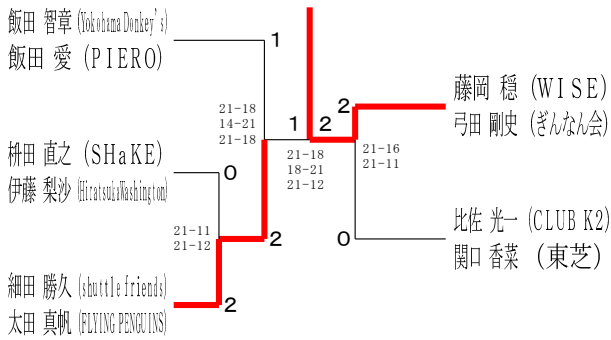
飯田 智章 (Yokohama Donkey's)
飯田 愛 (PIERO)

枡田 直之 (SHaKE)
伊藤 梨沙 (HiratsukaWashington)

細田 勝久 (shuttle friends)
太田 真帆 (FLYING PENGUINS)

藤岡 穏 (WISE)
弓田 剛史 (ぎんなん会)

比佐 光一 (CLUB K2)
関口 香菜 (東芝)

1
0
2
2
1
2
2
0

21-18
14-21
21-18

21-11
21-12

21-18
18-21
21-12

21-16
21-11